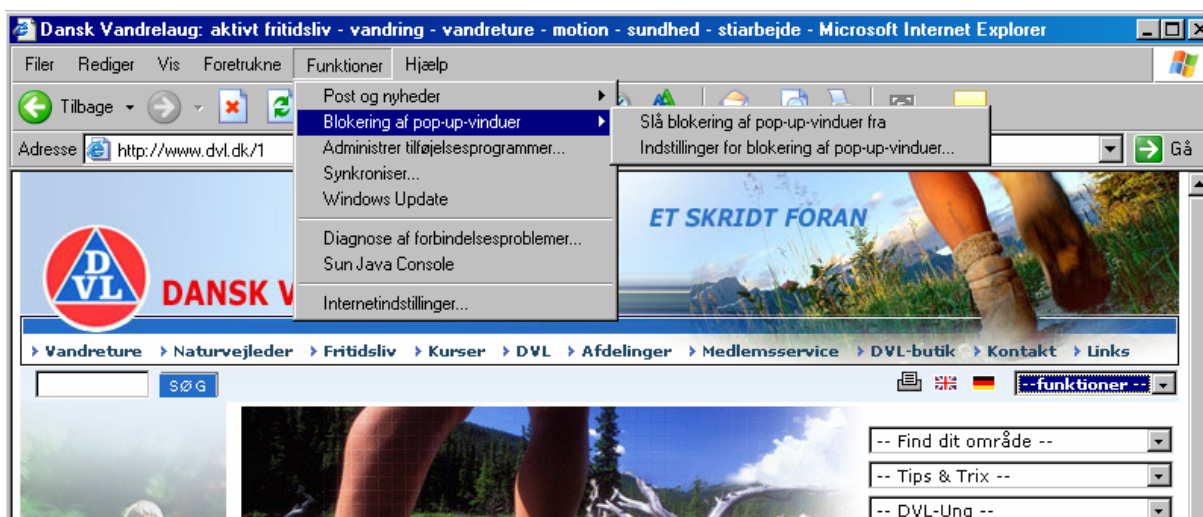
Dansk Vandrelaug: aktivt fritidsliv - vandring - vandreture - motion - sundhed - stiarbejde - Microsoft Internet Explorer

Filer Rediger Vis Foretrukne Funktioner Hjælp

Tilbage

Adresse http://www.dvl.dk/1

Gå

Post og nyheder
Blokering af pop-up-vinduer
Administrer tilføjelsesprogrammer...
Synkroniser...
Windows Update
Diagnose af forbindelsesproblemer...
Sun Java Console
Internetindstillinger...

Slå blokering af pop-up-vinduer fra
Indstillinger for blokering af pop-up-vinduer...

ET SKRIDT FORAN

DVL DANSK V

Vandreture Naturvejleder Fritidsliv Kurser DVL Afdelinger Medlemsservice DVL-butik Kontakt Links

SØG

--funktioner --

-- Find dit område --
-- Tips & Trix --
-- DVL-Ung --